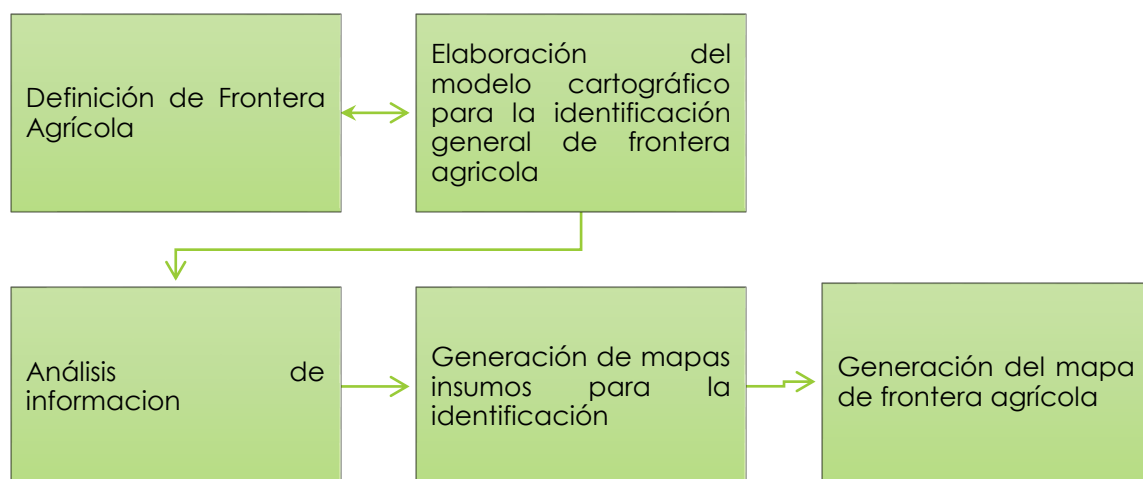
Definición de Frontera Agrícola

Elaboración del modelo cartográfico para la identificación general de frontera agricola

Análisis de informacion

Generación de mapas insumos para la identificación

Generación del mapa de frontera agrícola